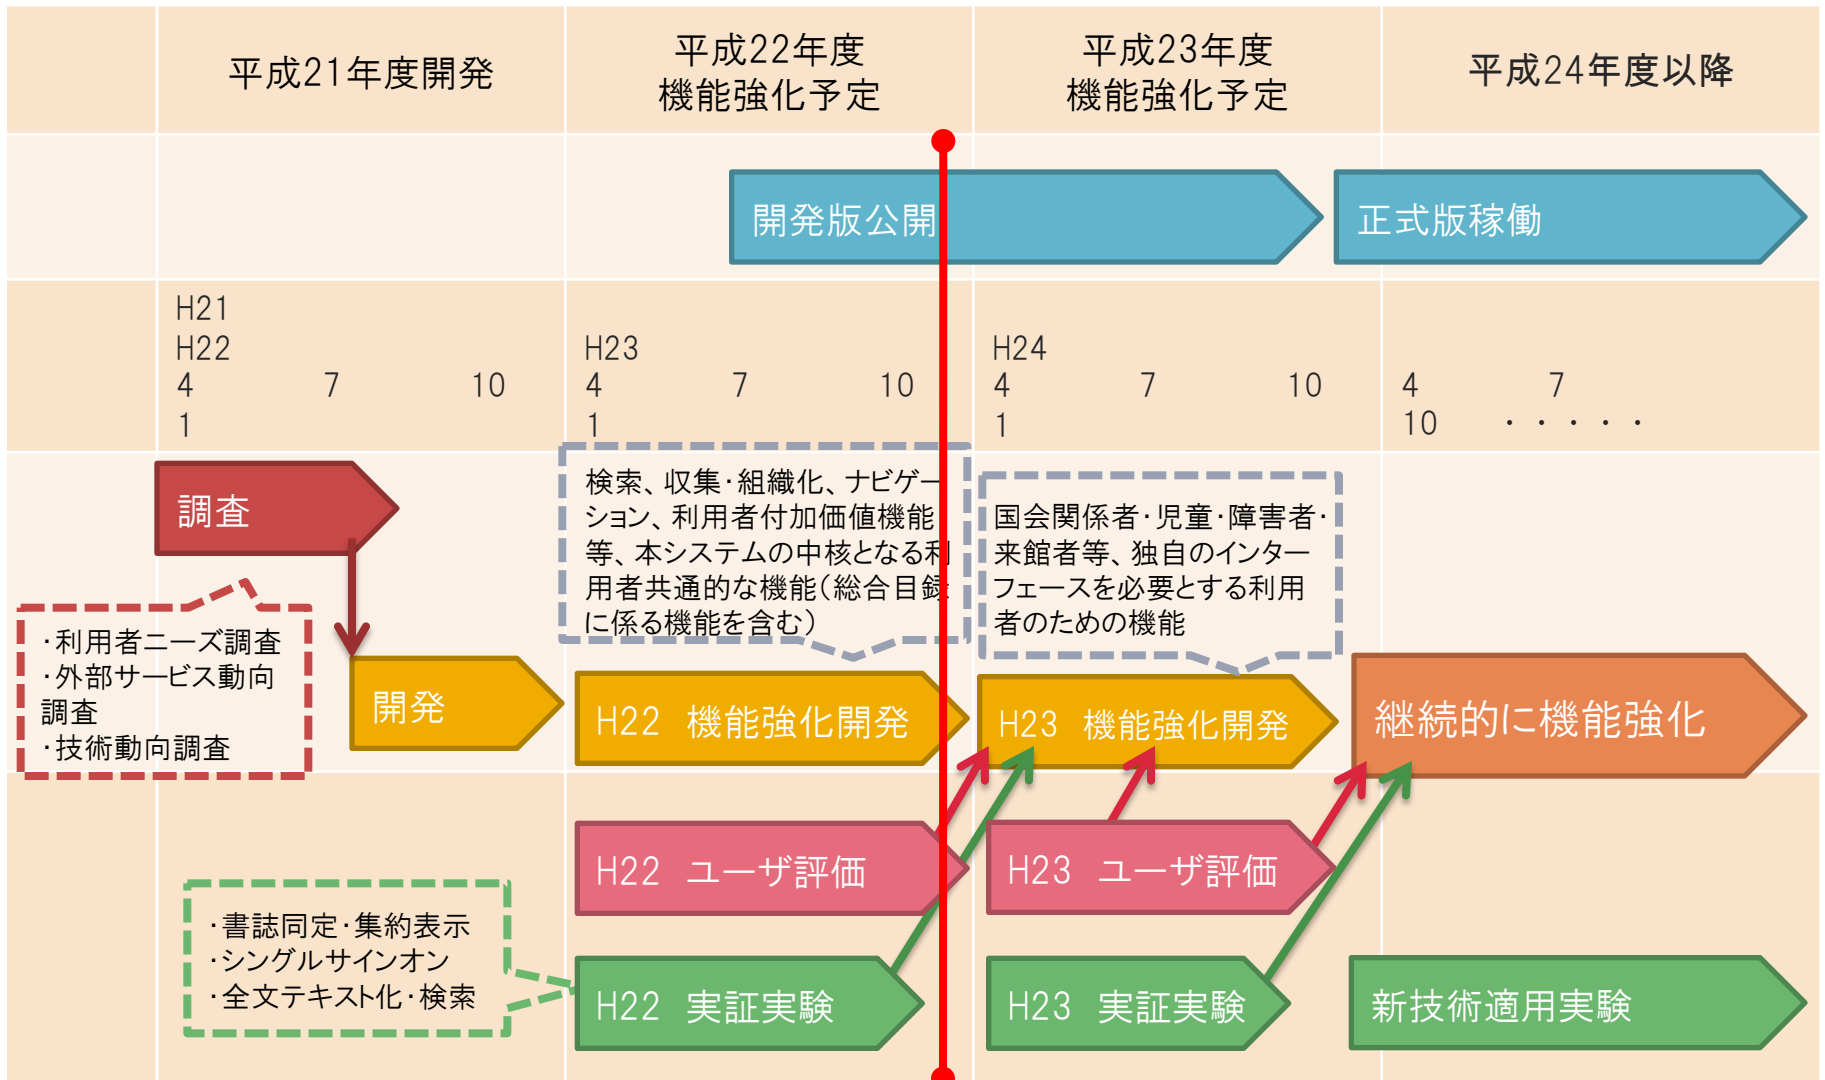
| | 平成21年度開発 | 平成22年度 機能強化予定 | 平成23年度 機能強化予定 | 平成24年度以降 |
|---|---|---|---|---|

開発版公開

正式版稼働

H21
H22
4 7 10
1

H23
4 7 10
1

H24
4 7 10
1

4 7
10 ・・・・・

調査

・利用者ニーズ調査
・外部サービス動向調査
・技術動向調査

開発

検索、収集・組織化、ナビゲーション、利用者付加価値機能等、本システムの中核となる利用者共通的な機能（総合目録に係る機能を含む）

H22 機能強化開発

国会関係者・児童・障害者・来館者等、独自のインターフェースを必要とする利用者のための機能

H23 機能強化開発

継続的に機能強化

H22 ユーザ評価

H23 ユーザ評価

・書誌同定・集約表示
・シングルサインオン
・全文テキスト化・検索

H22 実証実験

H23 実証実験

新技術適用実験